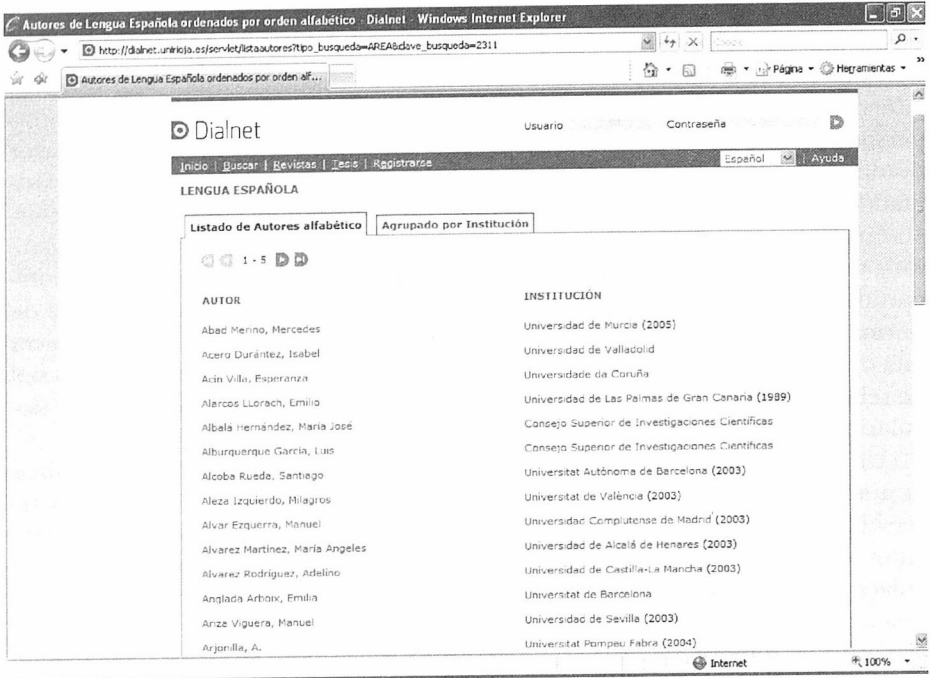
Autores de Lengua Española ordenados por orden alfabético - Dialnet - Windows Internet Explorer

http://dialnet.unirioja.es/servlet/listaautores?tipo_busqueda=AREA&clave_busqueda=2311

Autores de Lengua Española ordenados por orden alf...

Página • Herramientas •

Dialnet

Usuario Contraseña

Inicio | Buscar | Revistas | Tesis | Registrarse

Español | Ayuda

LENGUA ESPAÑOLA

Listado de Autores alfabético | Agrupado por Institución

1 - 5

| AUTOR | INSTITUCIÓN |
|---|---|
| Abad Merino, Mercedes | Universidad de Murcia (2005) |
| Acero Durántez, Isabel | Universidad de Valladolid |
| Acin Villa, Esperanza | Universidade da Coruña |
| Alarcos LLorach, Emilio | Universidad de Las Palmas de Gran Canaria (1989) |
| Albalá Hernández, María José | Consejo Superior de Investigaciones Científicas |
| Alburquerque García, Luis | Consejo Superior de Investigaciones Científicas |
| Alcoba Rueda, Santiago | Universitat Autònoma de Barcelona (2003) |
| Aleza Izquierdo, Milagros | Universitat de València (2003) |
| Alvar Ezquerra, Manuel | Universidad Complutense de Madrid (2003) |
| Alvarez Martínez, María Angeles | Universidad de Alcalá de Henares (2003) |
| Alvarez Rodríguez, Adelino | Universidad de Castilla-La Mancha (2003) |
| Anglada Arboix, Emilia | Universitat de Barcelona |
| Ariza Viguera, Manuel | Universidad de Sevilla (2003) |
| Arjonilla, A. | Universitat Pompeu Fabra (2004) |

Internet 100%